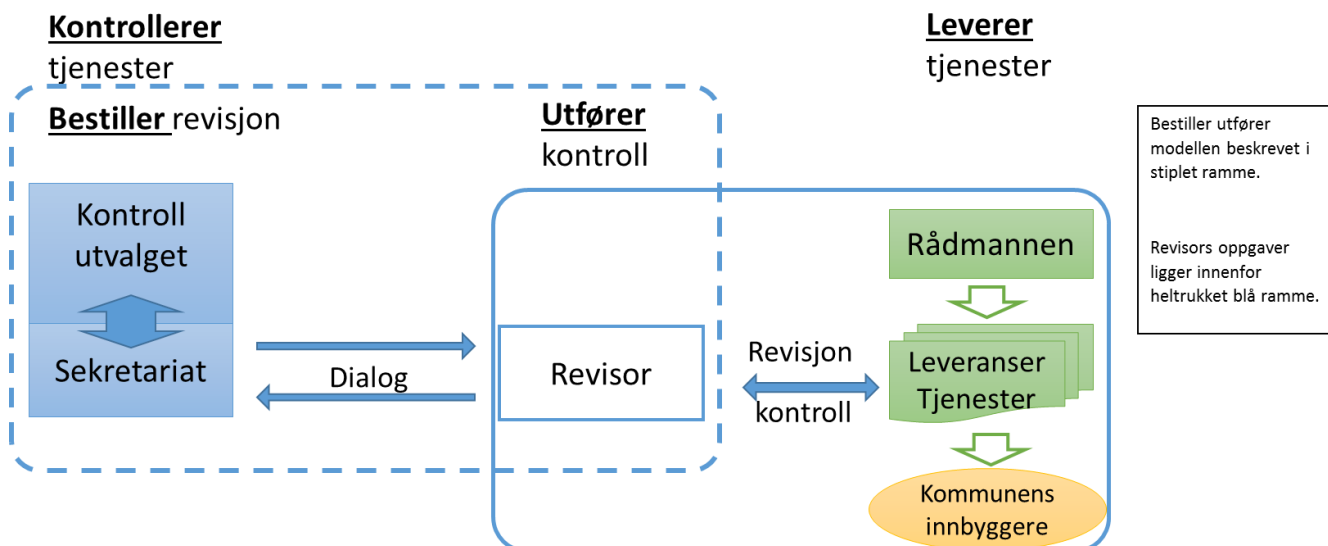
**Kontrollerer** tjenester

**Leverer** tjenester

**Bestiller** revisjon

**Utfører** kontroll

Kontroll utvalget

Sekretariat

Dialog

Revisor

Revisjon kontroll

Rådmannen

Leveranser Tjenester

Kommunens innbyggere

Bestiller utfører modellen beskrevet i stiplet ramme.

Revisors oppgaver ligger innenfor heltrukket blå ramme.